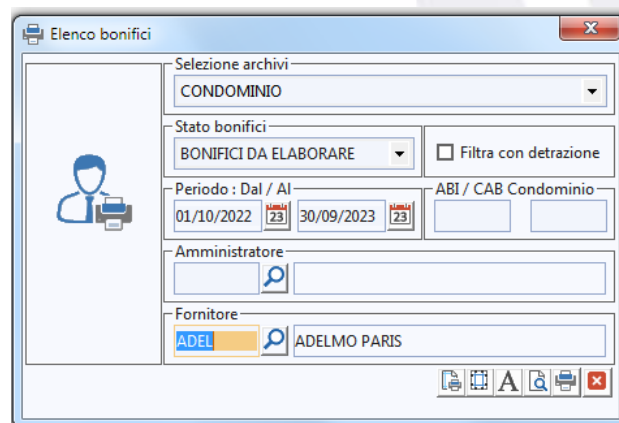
Elenco bonifici

Selezione archivi
CONDOMINIO

Stato bonifici
BONIFICI DA ELABORARE

Filtra con detrazione

Periodo : Dal / Al
01/10/2022 23 30/09/2023 23

ABI / CAB Condominio

Amministratore

Fornitore
ADEL
ADELMO PARIS

A